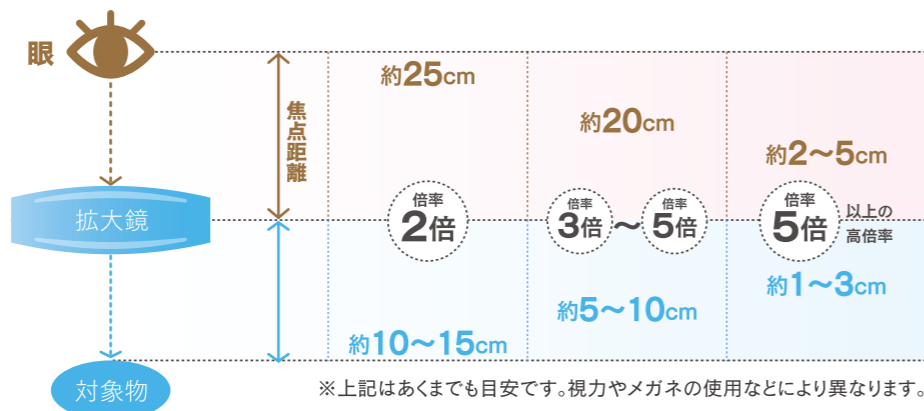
眼

焦点距離

拡大鏡

対象物

約25cm

倍率
2倍

約10～15cm

約20cm

倍率
3倍 ～ 倍率
5倍

約5～10cm

約2～5cm

倍率
5倍 以上の高倍率

約1～3cm

※上記はあくまでも目安です。視力やメガネの使用などにより異なります。